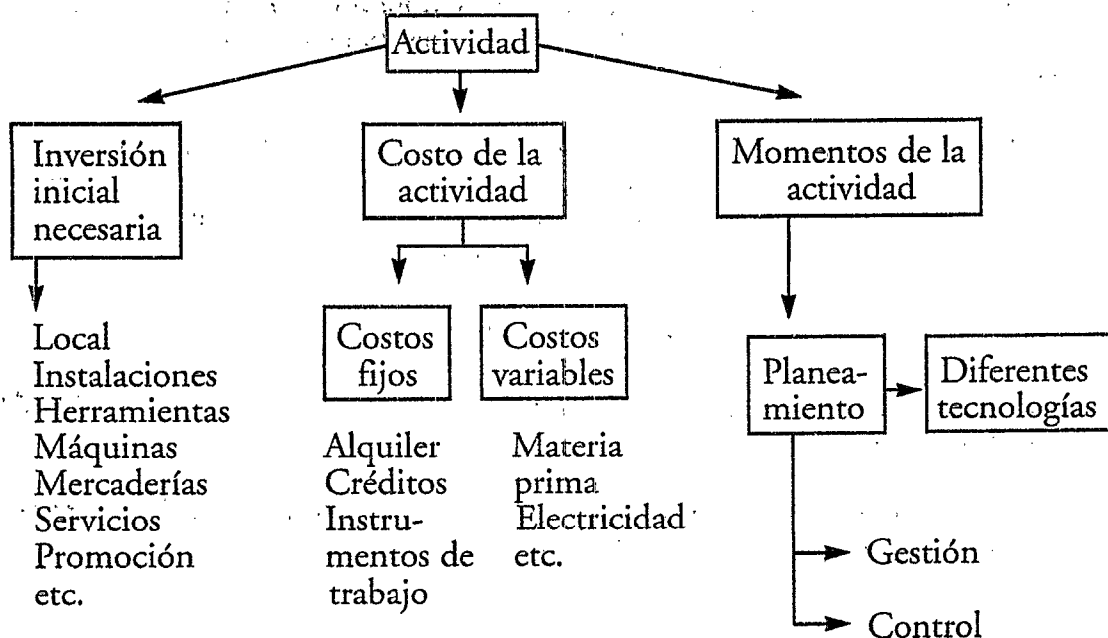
Actividad

Inversión inicial necesaria

Local
Instalaciones
Herramientas
Máquinas
Mercaderías
Servicios
Promoción
etc.

Costo de la actividad

Costos fijos

Alquiler
Créditos
Instrumentos de trabajo

Costos variables

Materia prima
Electricidad
etc.

Momentos de la actividad

Planeamiento

Diferentes tecnologías

Gestión

Control